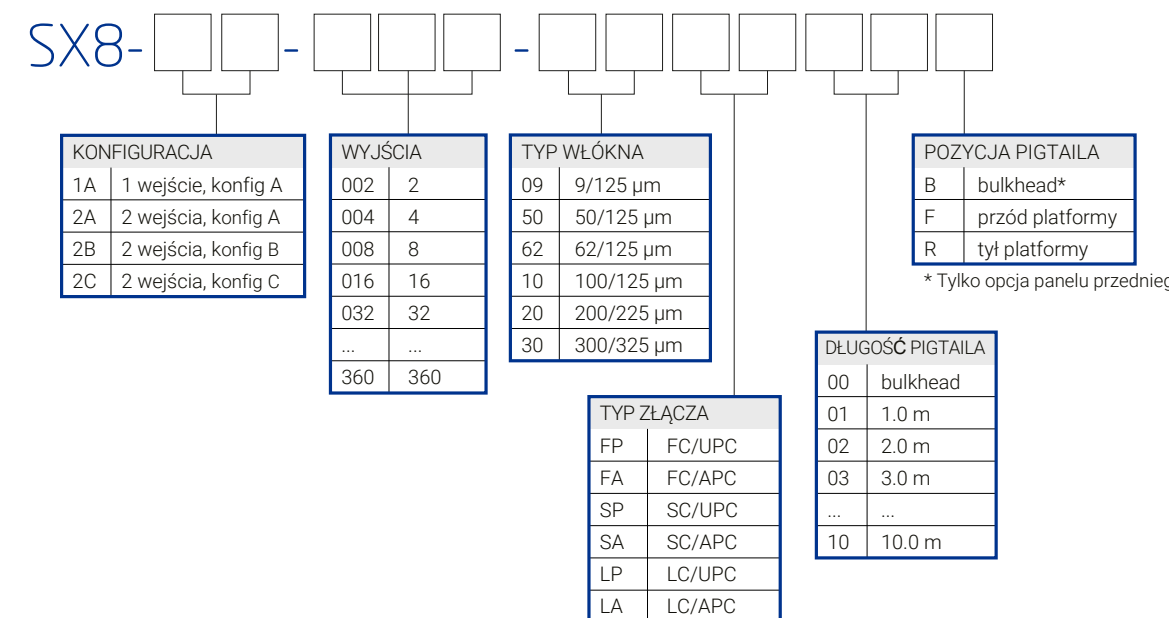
SX8- - -

| KONFIGURACJA | |
|---|---|
| 1A | 1 wejście, konfig A |
| 2A | 2 wejścia, konfig A |
| 2B | 2 wejścia, konfig B |
| 2C | 2 wejścia, konfig C |

| WYJŚCIA | |
|---|---|
| 002 | 2 |
| 004 | 4 |
| 008 | 8 |
| 016 | 16 |
| 032 | 32 |
| ... | ... |
| 360 | 360 |

| TYP WŁÓKNA | |
|---|---|
| 09 | 9/125 µm |
| 50 | 50/125 µm |
| 62 | 62/125 µm |
| 10 | 100/125 µm |
| 20 | 200/225 µm |
| 30 | 300/325 µm |

| TYP ZŁĄCZA | |
|---|---|
| FP | FC/UPC |
| FA | FC/APC |
| SP | SC/UPC |
| SA | SC/APC |
| LP | LC/UPC |
| LA | LC/APC |

| DŁUGOŚĆ PIGTAILA | |
|---|---|
| 00 | bulkhead |
| 01 | 1.0 m |
| 02 | 2.0 m |
| 03 | 3.0 m |
| ... | ... |
| 10 | 10.0 m |

| POZYCJA PIGTAILA | |
|---|---|
| B | bulkhead* |
| F | przód platformy |
| R | tył platformy |

* Tylko opcja panelu przednieg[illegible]